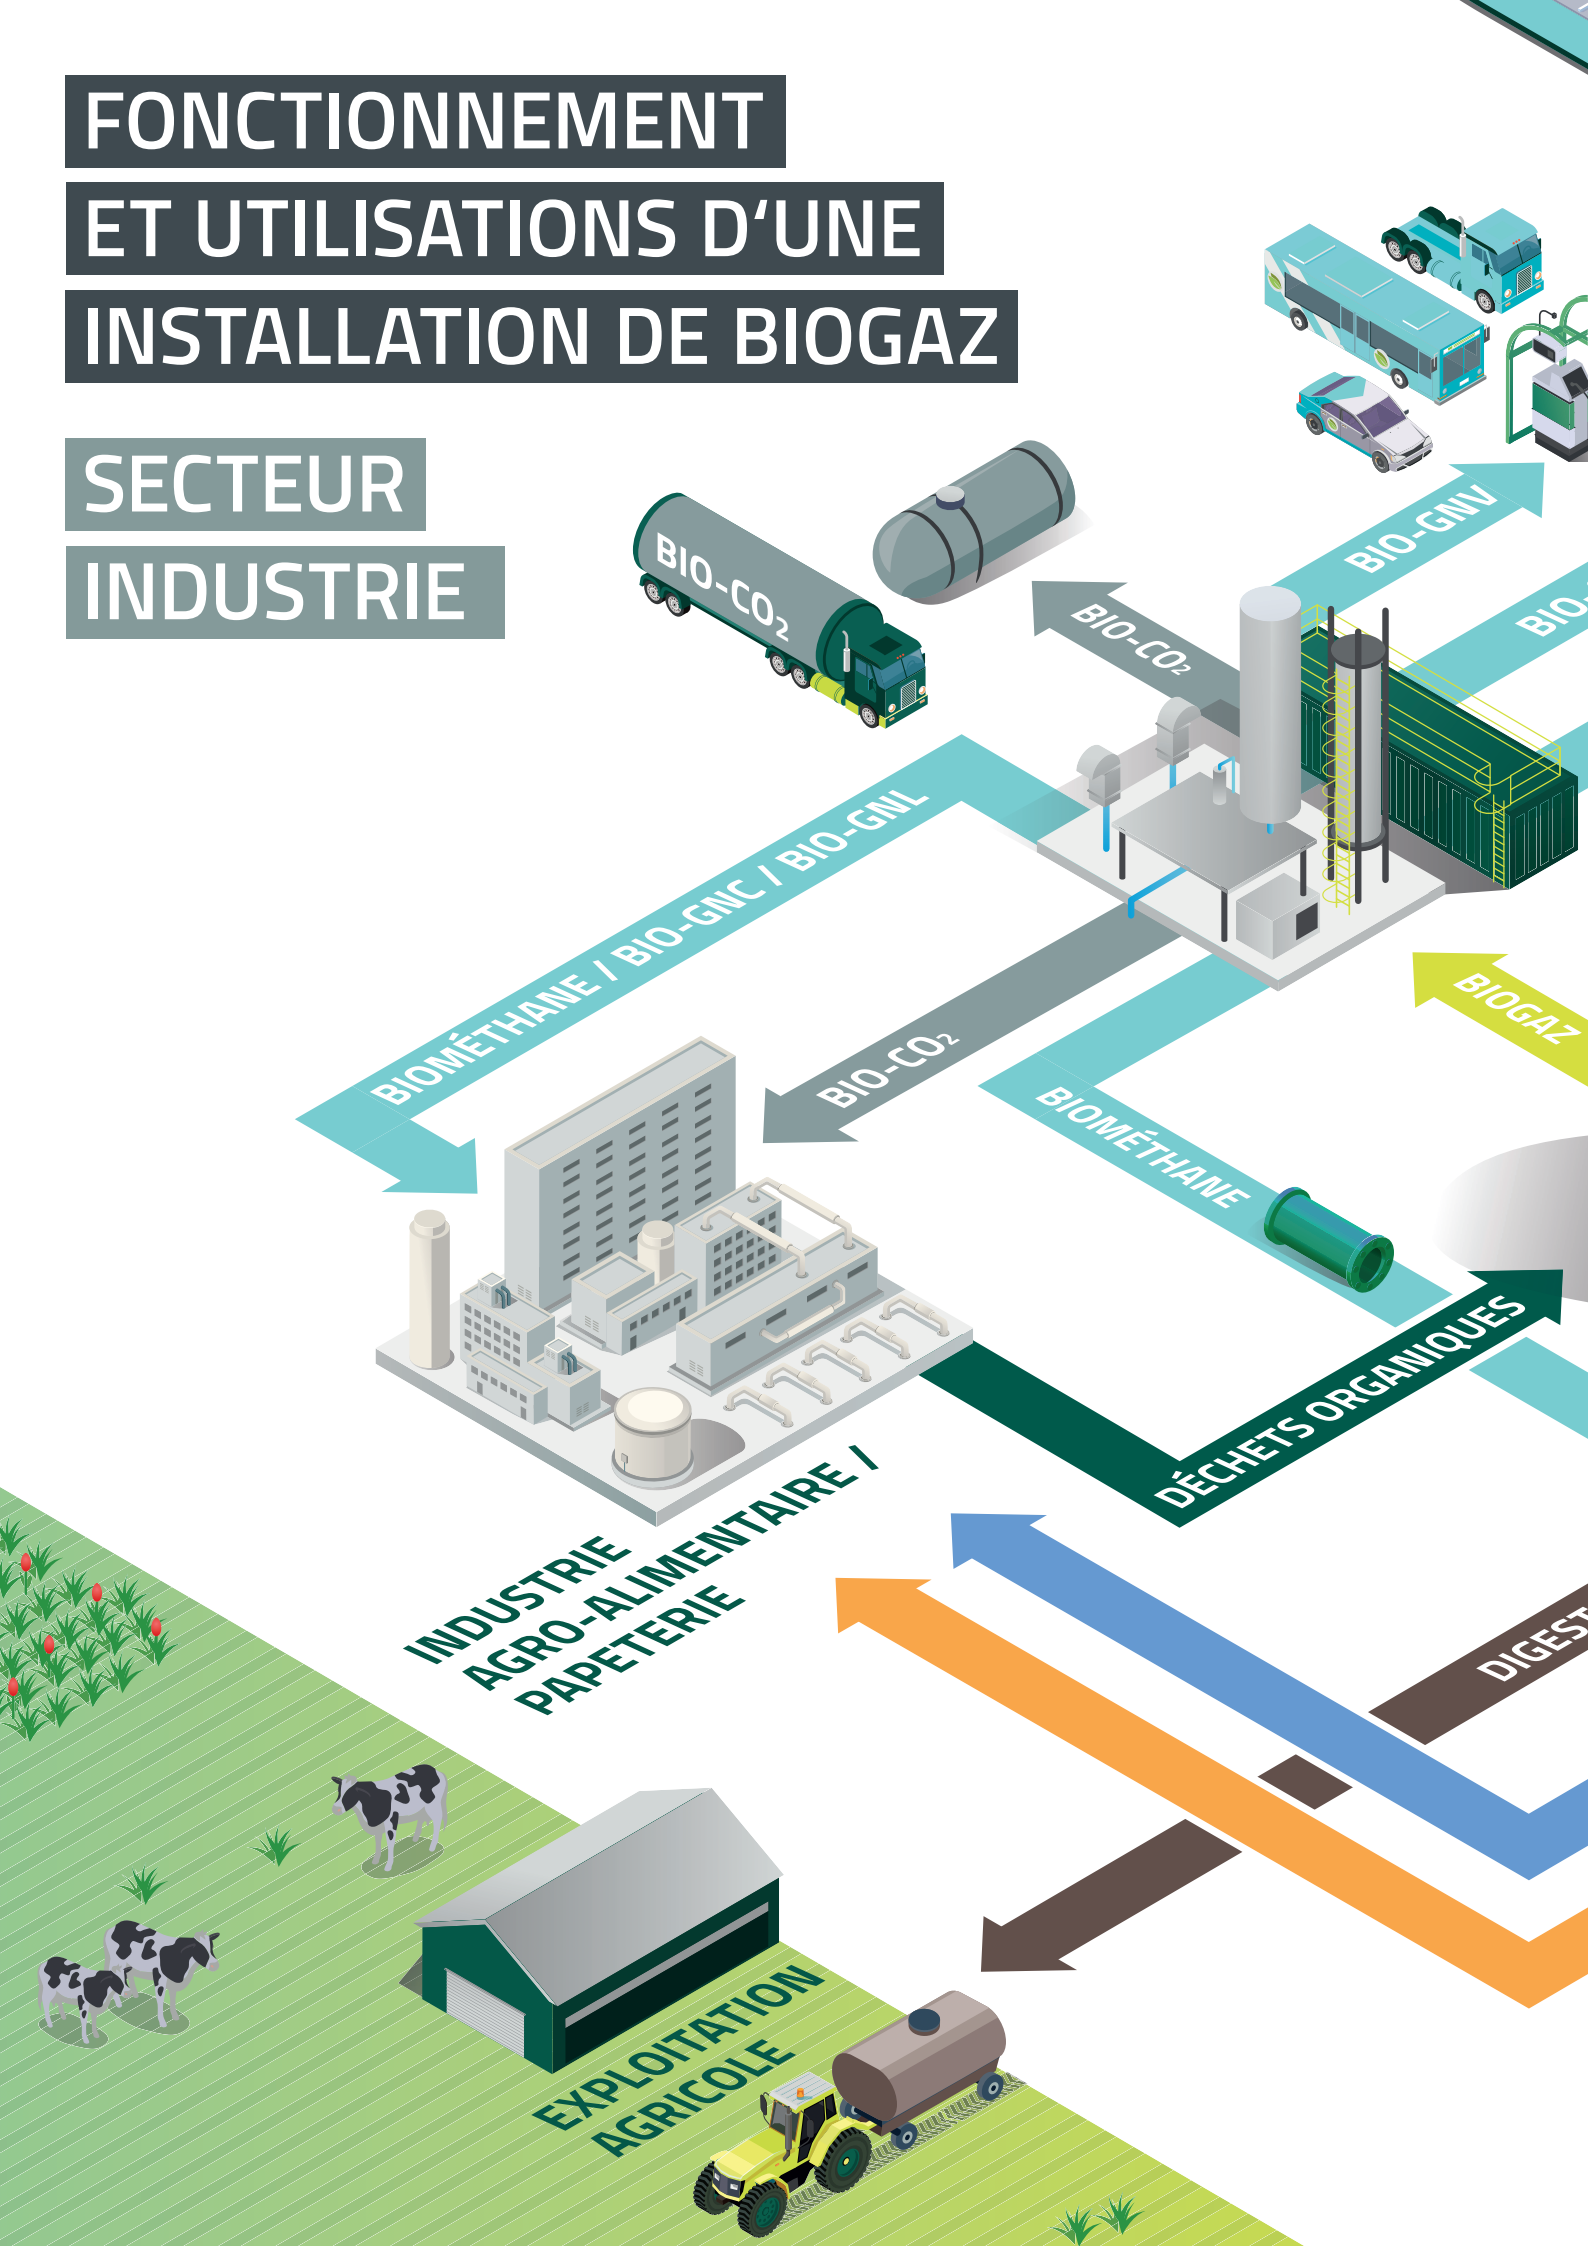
FONCTIONNEMENT
ET UTILISATIONS D'UNE
INSTALLATION DE BIOGAZ

SECTEUR
INDUSTRIE

BIO-$CO_2$

BIO-$CO_2$

BIO-GNV

BIO-

BIOMÉTHANE / BIO-GNC / BIO-GNL

BIO-$CO_2$

BIOGAZ

BIOMÉTHANE

DÉCHETS ORGANIQUES

INDUSTRIE
AGRO-ALIMENTAIRE /
PAPETERIE

DIGEST

EXPLOITATION
AGRICOLE